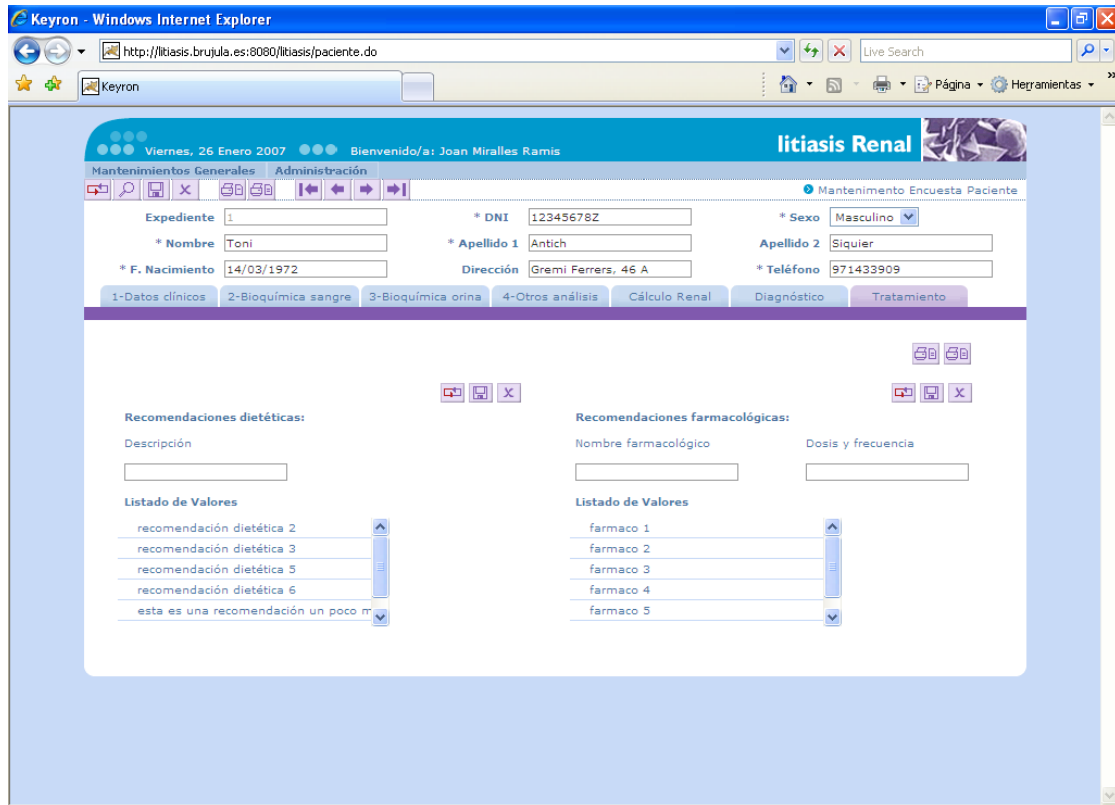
Keyron - Windows Internet Explorer

http://litiasis.brujula.es:8080/litiasis/paciente.do

Live Search

Keyron

Página ▾ Herramientas ▾

Viernes, 26 Enero 2007 Bienvenido/a: Joan Miralles Ramis

litiasis Renal

Mantenimientos Generales Administración

Mantenimento Encuesta Paciente

Expediente 1
* DNI 12345678Z
* Sexo Masculino
* Nombre Toni
* Apellido 1 Antich
Apellido 2 Siquier
* F. Nacimiento 14/03/1972
Dirección Gremi Ferrers, 46 A
* Teléfono 971433909

1-Datos clínicos | 2-Bioquímica sangre | 3-Bioquímica orina | 4-Otros análisis | Cálculo Renal | Diagnóstico | Tratamiento

Recomendaciones dietéticas:

Descripción

Listado de Valores

recomendación dietética 2
recomendación dietética 3
recomendación dietética 5
recomendación dietética 6
esta es una recomendación un poco m

Recomendaciones farmacológicas:

Nombre farmacológico

Dosis y frecuencia

Listado de Valores

farmaco 1
farmaco 2
farmaco 3
farmaco 4
farmaco 5